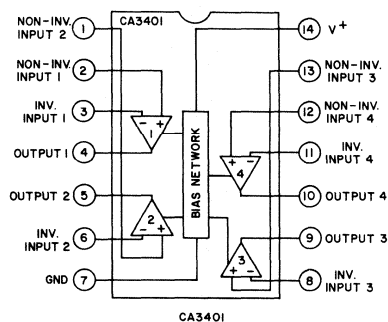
NON-INV. INPUT 2 1
CA3401
14 V$^+$
NON-INV. INPUT 1 2
13 NON-INV. INPUT 3
INV. INPUT 1 3
−
+
1
12 NON-INV. INPUT 4
BIAS NETWORK
+
−
4
11 INV. INPUT 4
OUTPUT 1 4
10 OUTPUT 4
OUTPUT 2 5
2
−
+
INV. INPUT 2 6
9 OUTPUT 3
3
+
−
GND 7
8 INV. INPUT 3
CA3401